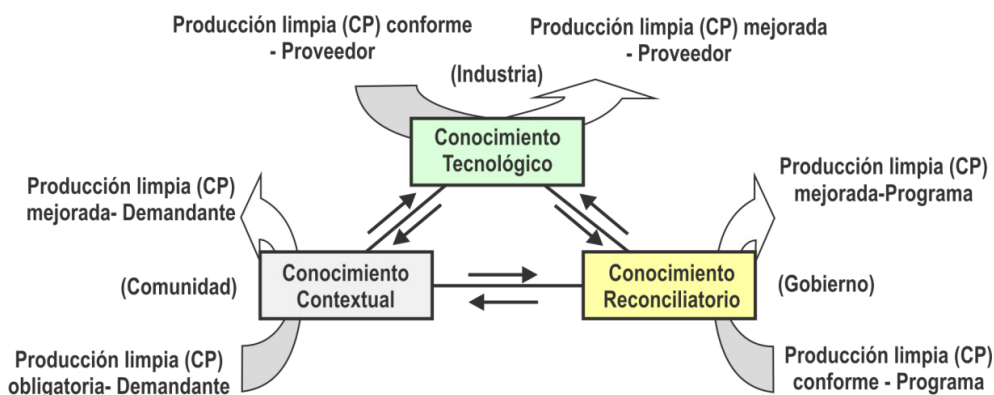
Producción limpia (CP) conforme - Proveedor

Producción limpia (CP) mejorada - Proveedor

(Industria)

Conocimiento Tecnológico

Producción limpia (CP) mejorada- Demandante

Producción limpia (CP) mejorada-Programa

(Comunidad)

Conocimiento Contextual

Conocimiento Reconciliatorio

(Gobierno)

Producción limpia (CP) obligatoria- Demandante

Producción limpia (CP) conforme - Programa